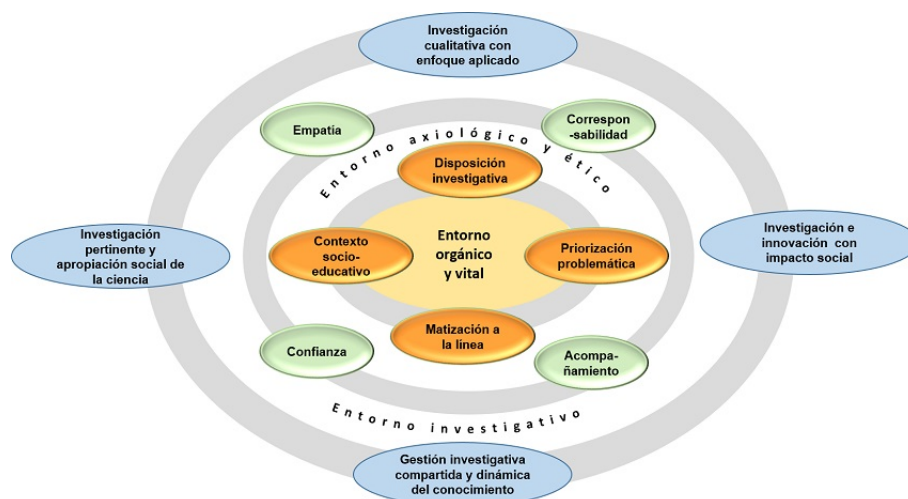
Investigación cualitativa con enfoque aplicado

Empatía

Correspon-sabilidad

Entorno axiológico y ético

Disposición investigativa

Investigación pertinente y apropiación social de la ciencia

Contexto socio-educativo

Entorno orgánico y vital

Priorización problemática

Investigación e innovación con impacto social

Matización a la línea

Confianza

Acompa-ñamiento

Entorno investigativo

Gestión investigativa compartida y dinámica del conocimiento